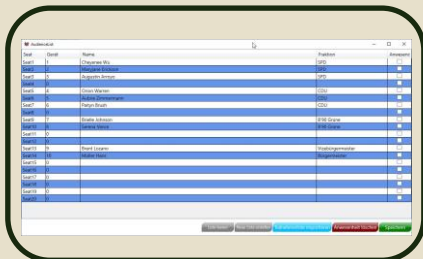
Audienzliste

| Seat | Gerät | Name | Fraktion | Anwesend |
|---|---|---|---|---|
| Seat1 | 1 | Cheyenne Wu | SPD | |
| Seat2 | 2 | Margaret Endsam | SPD | |
| Seat3 | 3 | Augustin Armas | SPD | |
| Seat4 | | | | |
| Seat5 | 4 | Orion Warren | CDU | |
| Seat6 | 5 | Aubree Zimmermann | CDU | |
| Seat7 | 6 | Paityn Brash | CDU | |
| Seat8 | | | | |
| Seat9 | 7 | Braille Johnson | B'90 Grüne | |
| Seat10 | 8 | Serena Vance | B'90 Grüne | |
| Seat11 | 0 | | | |
| Seat12 | 0 | | | |
| Seat13 | 9 | Brent Lozano | Vorsitzungsmeister | |
| Seat14 | 10 | Müller Hans | Bürgermeister | |
| Seat15 | 0 | | | |
| Seat16 | 0 | | | |
| Seat17 | 0 | | | |
| Seat18 | 0 | | | |
| Seat19 | 0 | | | |
| Seat20 | 0 | | | |

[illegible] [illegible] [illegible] Anwesenheit löschen Speichern